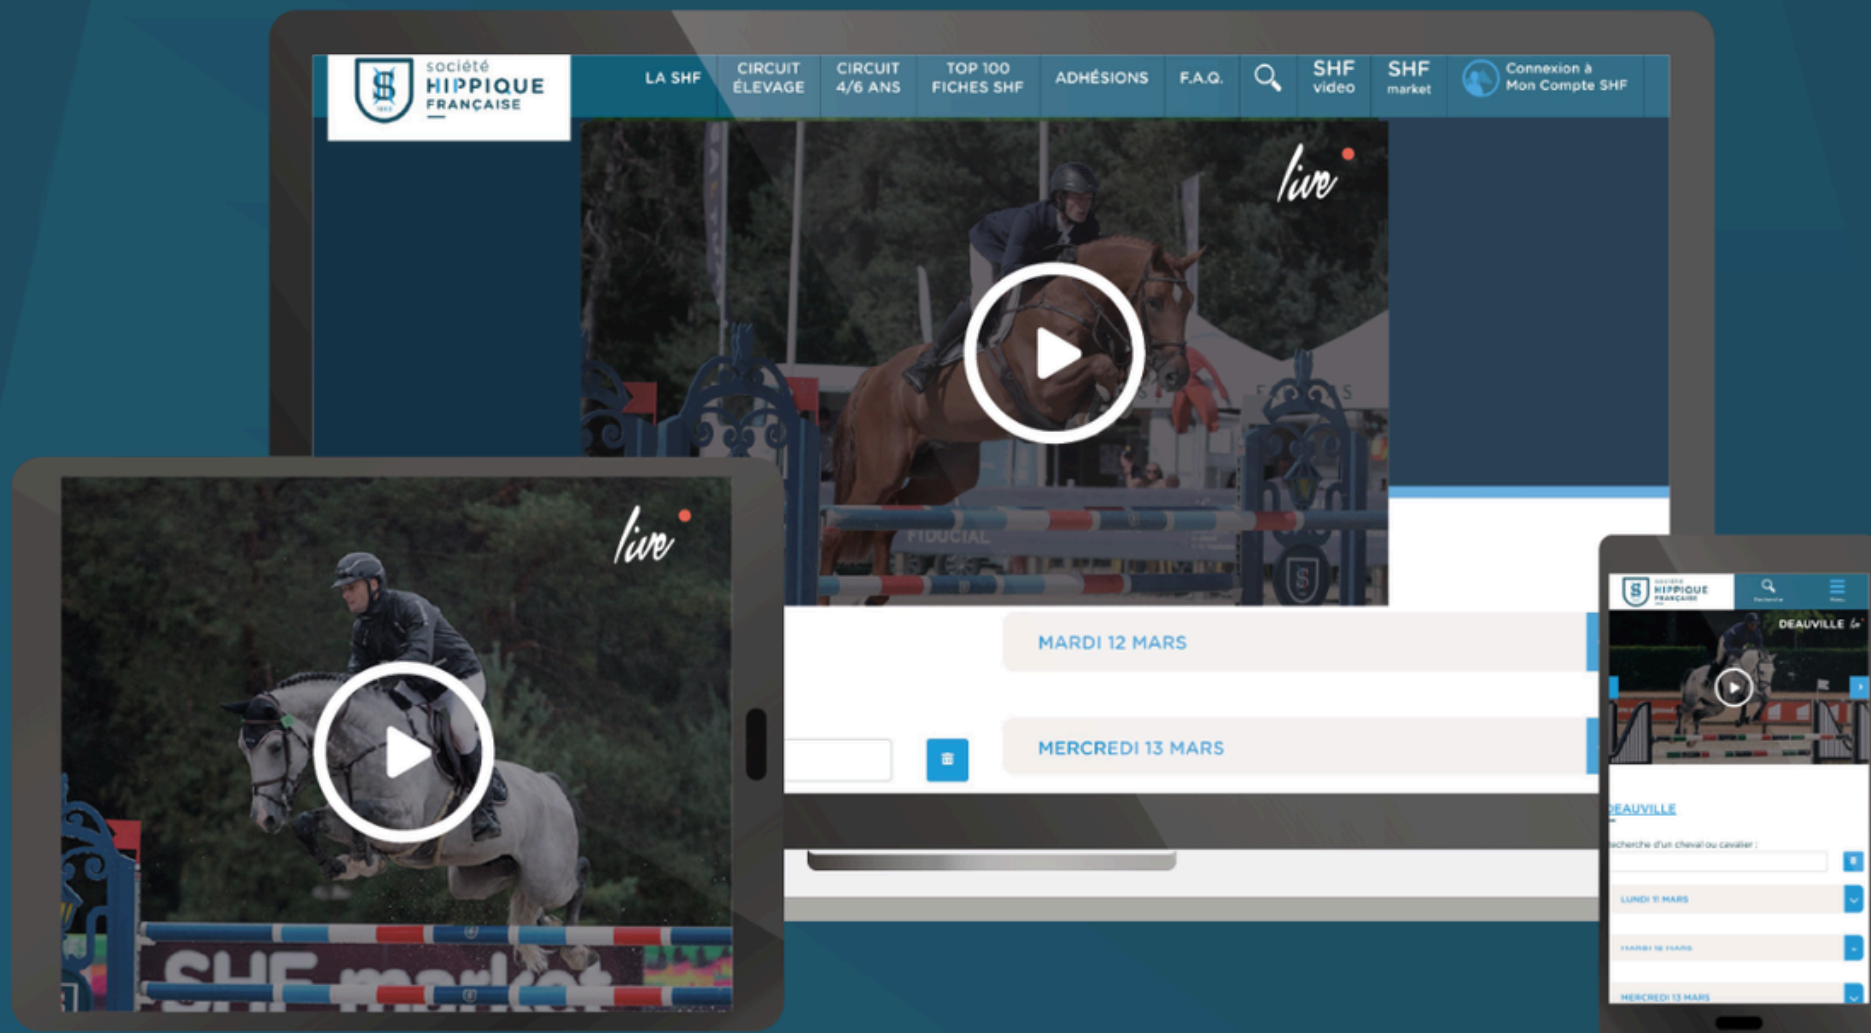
société HIPPIQUE FRANÇAISE

LA SHF
CIRCUIT ÉLEVAGE
CIRCUIT 4/6 ANS
TOP 100 FICHES SHF
ADHÉSIONS
F.A.Q.
SHF video
SHF market
Connexion à Mon Compte SHF

live

FIDUCIAL

MARDI 12 MARS

MERCREDI 13 MARS

live

SHF market

société HIPPIQUE FRANÇAISE

DEAUVILLE

DEAUVILLE

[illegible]echerche d'un cheval ou cavalier :

LUNDI 11 MARS

MARDI 12 MARS

MERCREDI 13 MARS